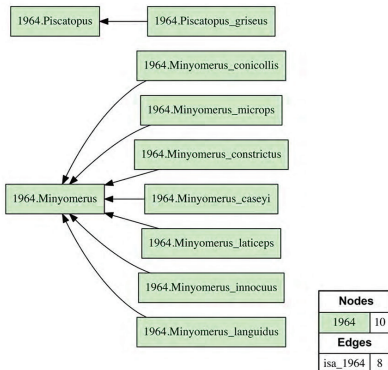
1964.Piscatopus

1964.Piscatopus_griseus

1964.Minyomerus_conicollis

1964.Minyomerus_microps

1964.Minyomerus_constrictus

1964.Minyomerus

1964.Minyomerus_caseyi

1964.Minyomerus_laticeps

1964.Minyomerus_innocuus

1964.Minyomerus_languidus

| Nodes | |
|---|---|
| 1964 | 10 |
| **Edges** | |
| isa_1964 | 8 |